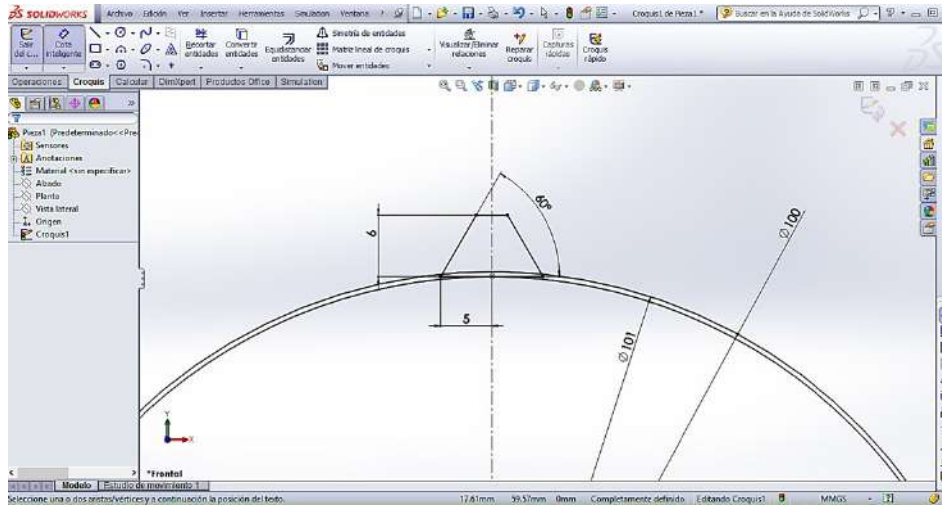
SOLIDWORKS Archivo Edición Ver Insertar Herramientas Simulation Ventana Croquis1 de Pieza1 * Buscar en la Ayuda de SolidWorks

Salir del c... Cota inteligente Recortar entidades Convertir entidades Equidistanciar entidades Simetría de entidades Matriz lineal de croquis Mover entidades Visualizar/Eliminar relaciones Reparar croquis Capturas rápidas Croquis rápido

Operaciones Croquis Calcular DimXpert Productos Office Simulation

Pieza1 (Predeterminado<<Pre
Sensores
Anotaciones
Material <sin especificar>
Alzado
Planta
Vista lateral
Origen
Croquis1

60°
6
5
Ø100
Ø101

*Frontal

Modelo Estudio de movimiento 1

Seleccione una o dos aristas/vértices y a continuación la posición del texto. 17.61mm 59.57mm 0mm Completamente definido Editando Croquis1 MMGS